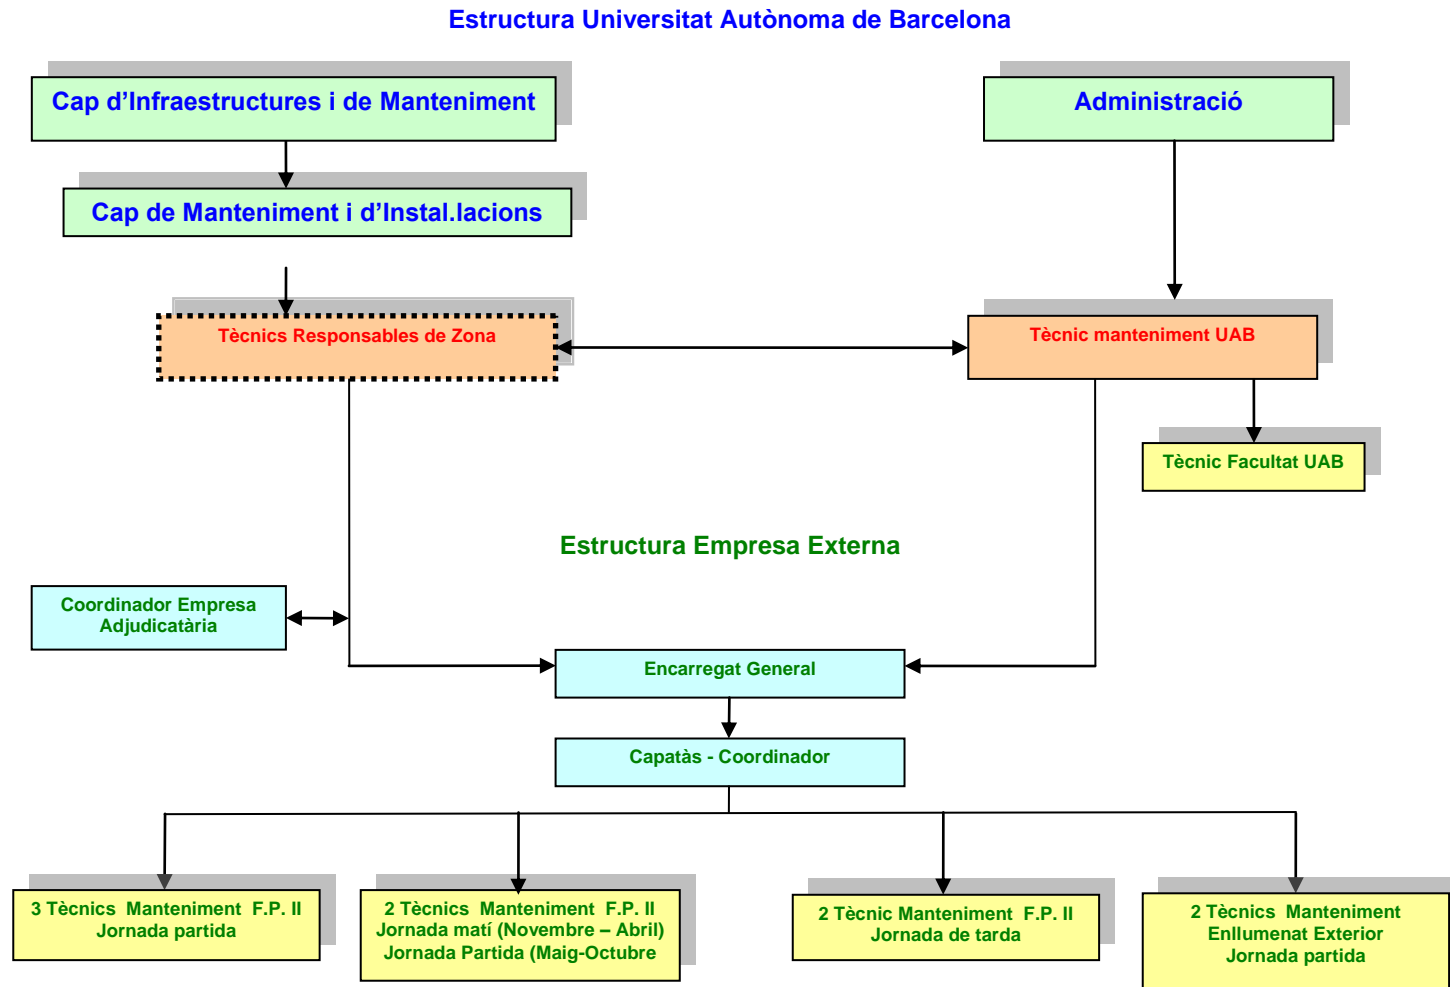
Estructura Universitat Autònoma de Barcelona

Cap d’Infraestructures i de Manteniment

Administració

Cap de Manteniment i d’Instal.lacions

Tècnics Responsables de Zona

Tècnic manteniment UAB

Tècnic Facultat UAB

Estructura Empresa Externa

Coordinador Empresa Adjudicatària

Encarregat General

Capatàs - Coordinador

3 Tècnics Manteniment F.P. II
Jornada partida

2 Tècnics Manteniment F.P. II
Jornada matí (Novembre – Abril)
Jornada Partida (Maig-Octubre

2 Tècnic Manteniment F.P. II
Jornada de tarda

2 Tècnics Manteniment
Enllumenat Exterior
Jornada partida